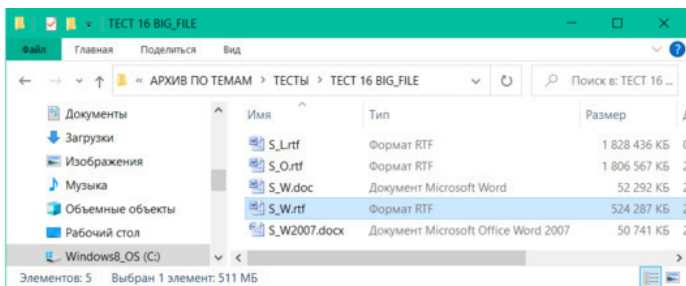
ТЕСТ 16 BIG_FILE

Файл Главная Поделиться Вид

« АРХИВ ПО ТЕМАМ > ТЕСТЫ > ТЕСТ 16 BIG_FILE

Поиск в: ТЕСТ 16 ...

Документы
Загрузки
Изображения
Музыка
Объемные объекты
Рабочий стол
Windows8_OS (C:)

| Имя | Тип | Размер |
|---|---|---|
| S_L.rtf | Формат RTF | 1 828 436 КБ |
| S_O.rtf | Формат RTF | 1 806 567 КБ |
| S_W.doc | Документ Microsoft Word | 52 292 КБ |
| S_W.rtf | Формат RTF | 524 287 КБ |
| S_W2007.docx | Документ Microsoft Office Word 2007 | 50 741 КБ |

Элементов: 5 Выбран 1 элемент: 511 МБ